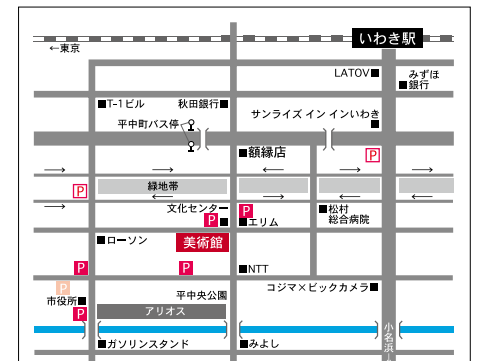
いわき駅
←東京
LATOV
みずほ
銀行
T-1ビル
秋田銀行
サンライズ イン いわき
平中町バス停
額縁店
P
→
→
←
←
→
P
緑地帯
→
文化センター
P
P
エリム
松村
総合病院
ローソン
美術館
P
P
NTT
コジマ×ビックカメラ
P
平中央公園
市役所
アリオス
P
小名浜
ガソリンスタンド
みよし